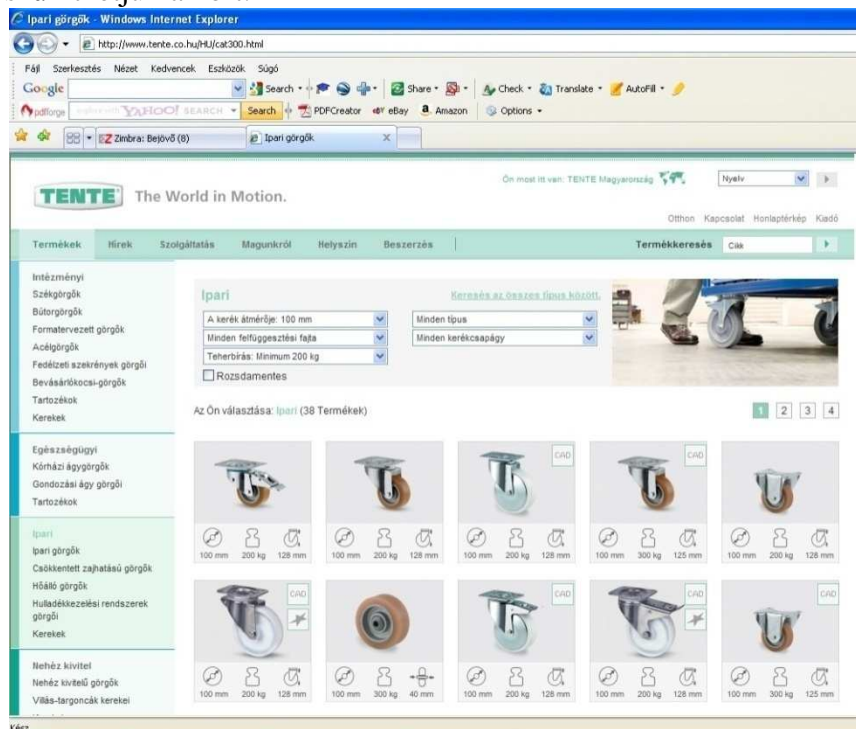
Ipari görgők - Windows Internet Explorer

http://www.tente.co.hu/HU/cat300.html

Fájl Szerkesztés Nézet Kedvencek Eszközök Súgó

Google Search Share Check Translate AutoFill

pdfforge YAHOO! SEARCH Search PDFCreator eBay Amazon Options

Zimbra: Bejövő (8) Ipari görgők

TENTE The World in Motion.

Ön most itt van: TENTE Magyarország Nyelv

Otthon Kapcsolat Honlaptérkép Kiadó

Termékek Hírek Szolgáltatás Magunkról Helyszín Beszerzés Termékkeresés Cikk

Intézményi
Székgörgők
Bútorgörgők
Formatervezett görgők
Acélgörgők
Fedélzeti szekrények görgői
Bevásárlókocsi-görgők
Tartozékok
Kerekek

Egészségügyi
Kórházi ágygörgők
Gondozási ágy görgői
Tartozékok

Ipari
Ipari görgők
Csökkentett zajhatású görgők
Hőálló görgők
Hulladékkezelési rendszerek görgői
Kerekek

Nehéz kivitel
Nehéz kivitelű görgők
Villás-targoncák kerekei

Ipari
Keresés az összes típus között
A kerék átmérője: 100 mm
Minden típus
Minden felfüggesztési fajta
Minden kerékcsapágy
Teherbírás: Minimum 200 kg
Rozsdamentes

Az Ön választása: Ipari (38 Termékek)
1 2 3 4

100 mm 200 kg 128 mm
100 mm 200 kg 128 mm
CAD 100 mm 200 kg 128 mm
CAD 100 mm 300 kg 125 mm
100 mm 200 kg 128 mm
CAD 100 mm 200 kg 128 mm
100 mm 300 kg 40 mm
CAD 100 mm 200 kg 128 mm
CAD 100 mm 200 kg 128 mm
CAD 100 mm 300 kg 125 mm

Kész